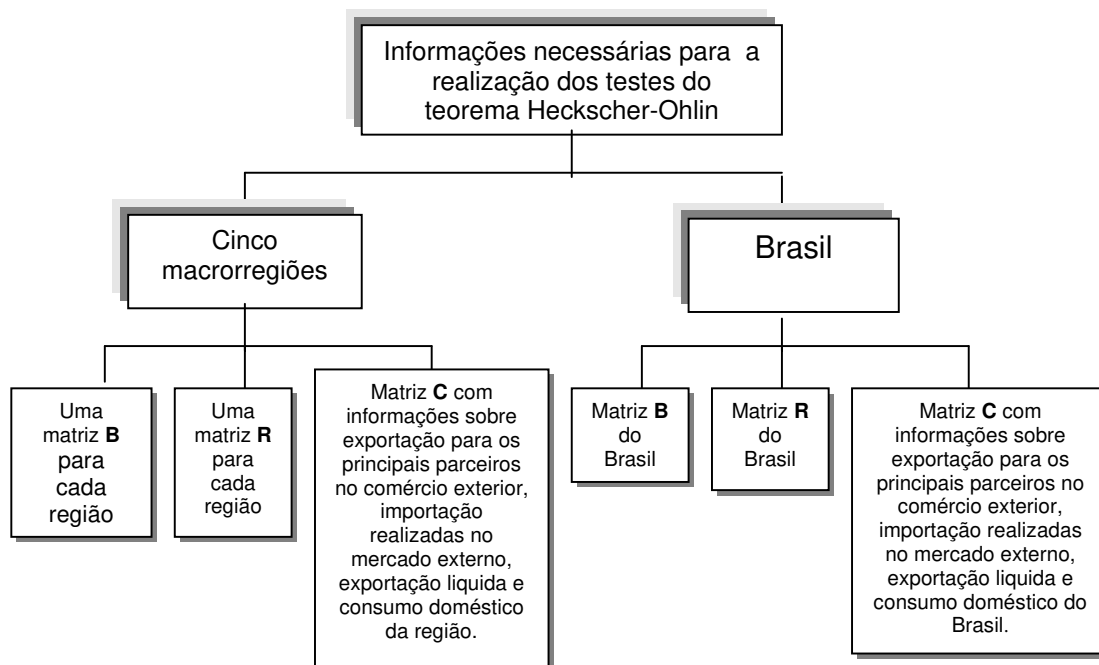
Informações necessárias para a realização dos testes do teorema Heckscher-Ohlin

Cinco macrorregiões

Brasil

Uma matriz **B** para cada região

Uma matriz **R** para cada região

Matriz **C** com informações sobre exportação para os principais parceiros no comércio exterior, importação realizadas no mercado externo, exportação liquida e consumo doméstico da região.

Matriz **B** do Brasil

Matriz **R** do Brasil

Matriz **C** com informações sobre exportação para os principais parceiros no comércio exterior, importação realizadas no mercado externo, exportação liquida e consumo doméstico do Brasil.